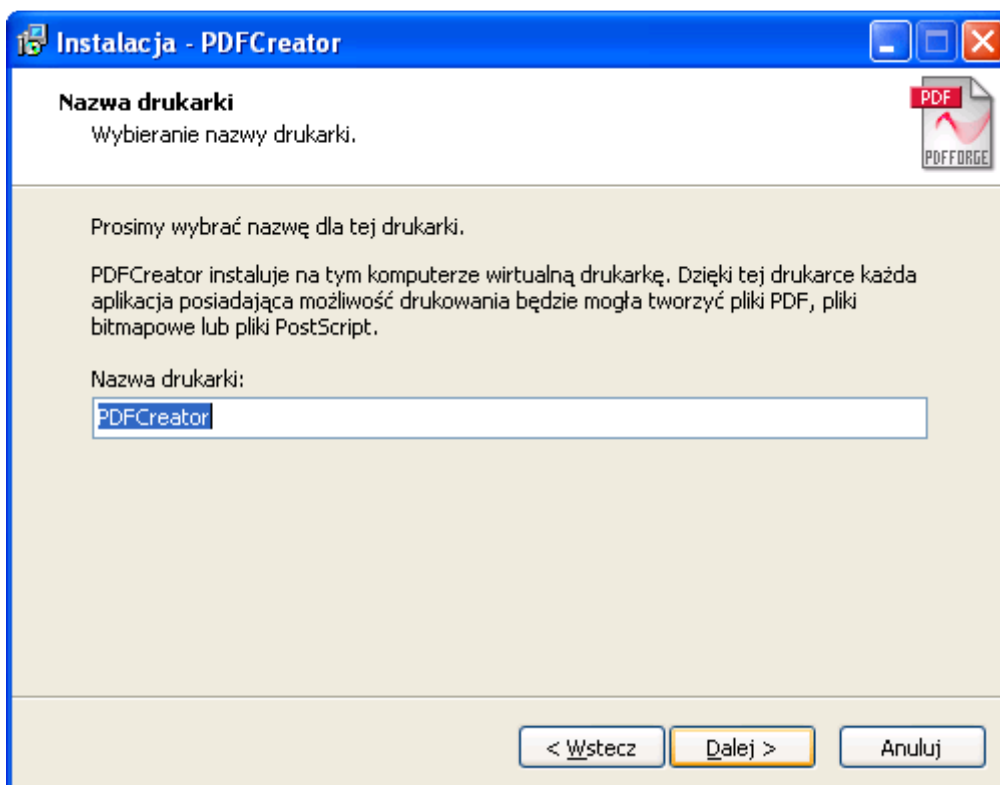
Instalacja - PDFCreator

Nazwa drukarki
Wybieranie nazwy drukarki.

PDF
PDFFORGE

Prosimy wybrać nazwę dla tej drukarki.

PDFCreator instaluje na tym komputerze wirtualną drukarkę. Dzięki tej drukarce każda aplikacja posiadająca możliwość drukowania będzie mogła tworzyć pliki PDF, pliki bitmapowe lub pliki PostScript.

Nazwa drukarki:

PDFCreator

< Wstecz
Dalej >
Anuluj